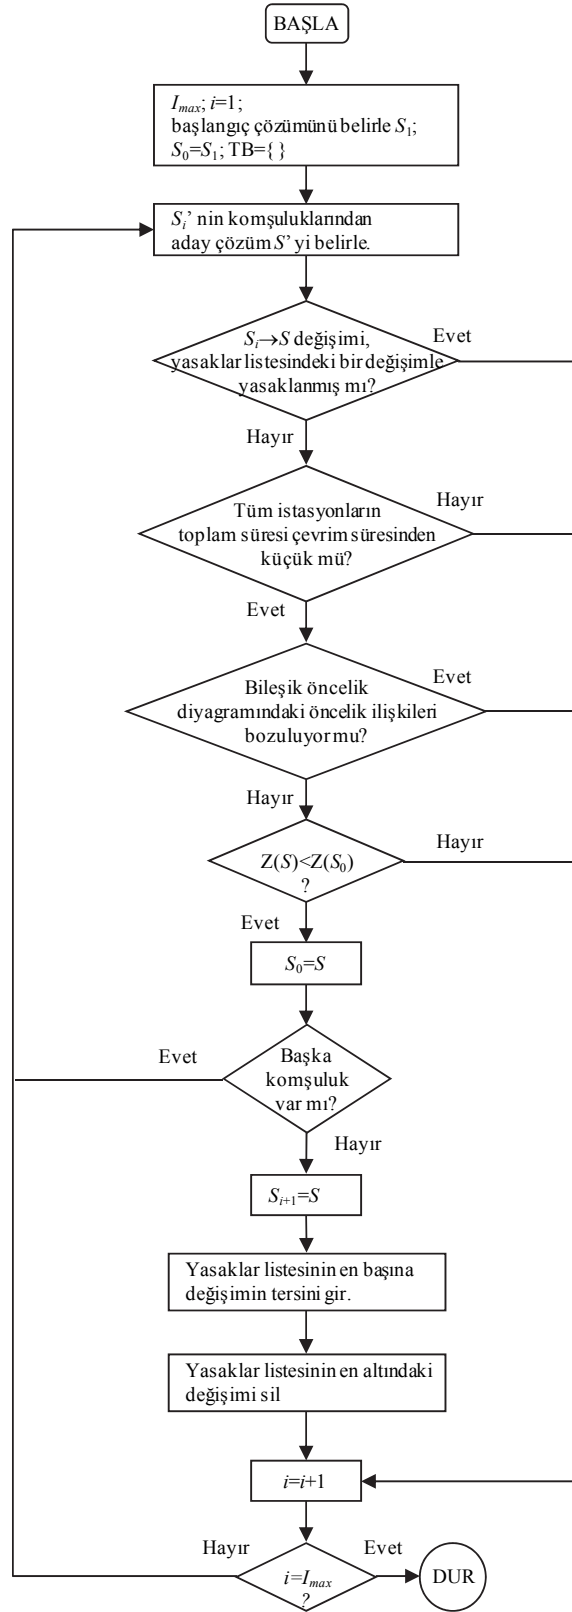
BAŞLA

$I_{max}$; $i$=1;
başlangıç çözümünü belirle $S_1$;
$S_0$=$S_1$; TB={ }

$S_i$' nin komşuluklarından aday çözüm $S$' yi belirle.

$S_i \rightarrow S$ değişimi, yasaklar listesindeki bir değişimle yasaklanmış mı?

Evet

Hayır

Tüm istasyonların toplam süresi çevrim süresinden küçük mü?

Hayır

Evet

Bileşik öncelik diyagramındaki öncelik ilişkileri bozuluyor mu?

Evet

Hayır

Z($S$)<Z($S_0$) ?

Hayır

Evet

$S_0$=$S$

Evet

Başka komşuluk var mı?

Hayır

$S_{i+1}$=$S$

Yasaklar listesinin en başına değişimin tersini gir.

Yasaklar listesinin en altındaki değişimi sil

$i$=$i$+1

Hayır

Evet

$i$=$I_{max}$ ?

DUR